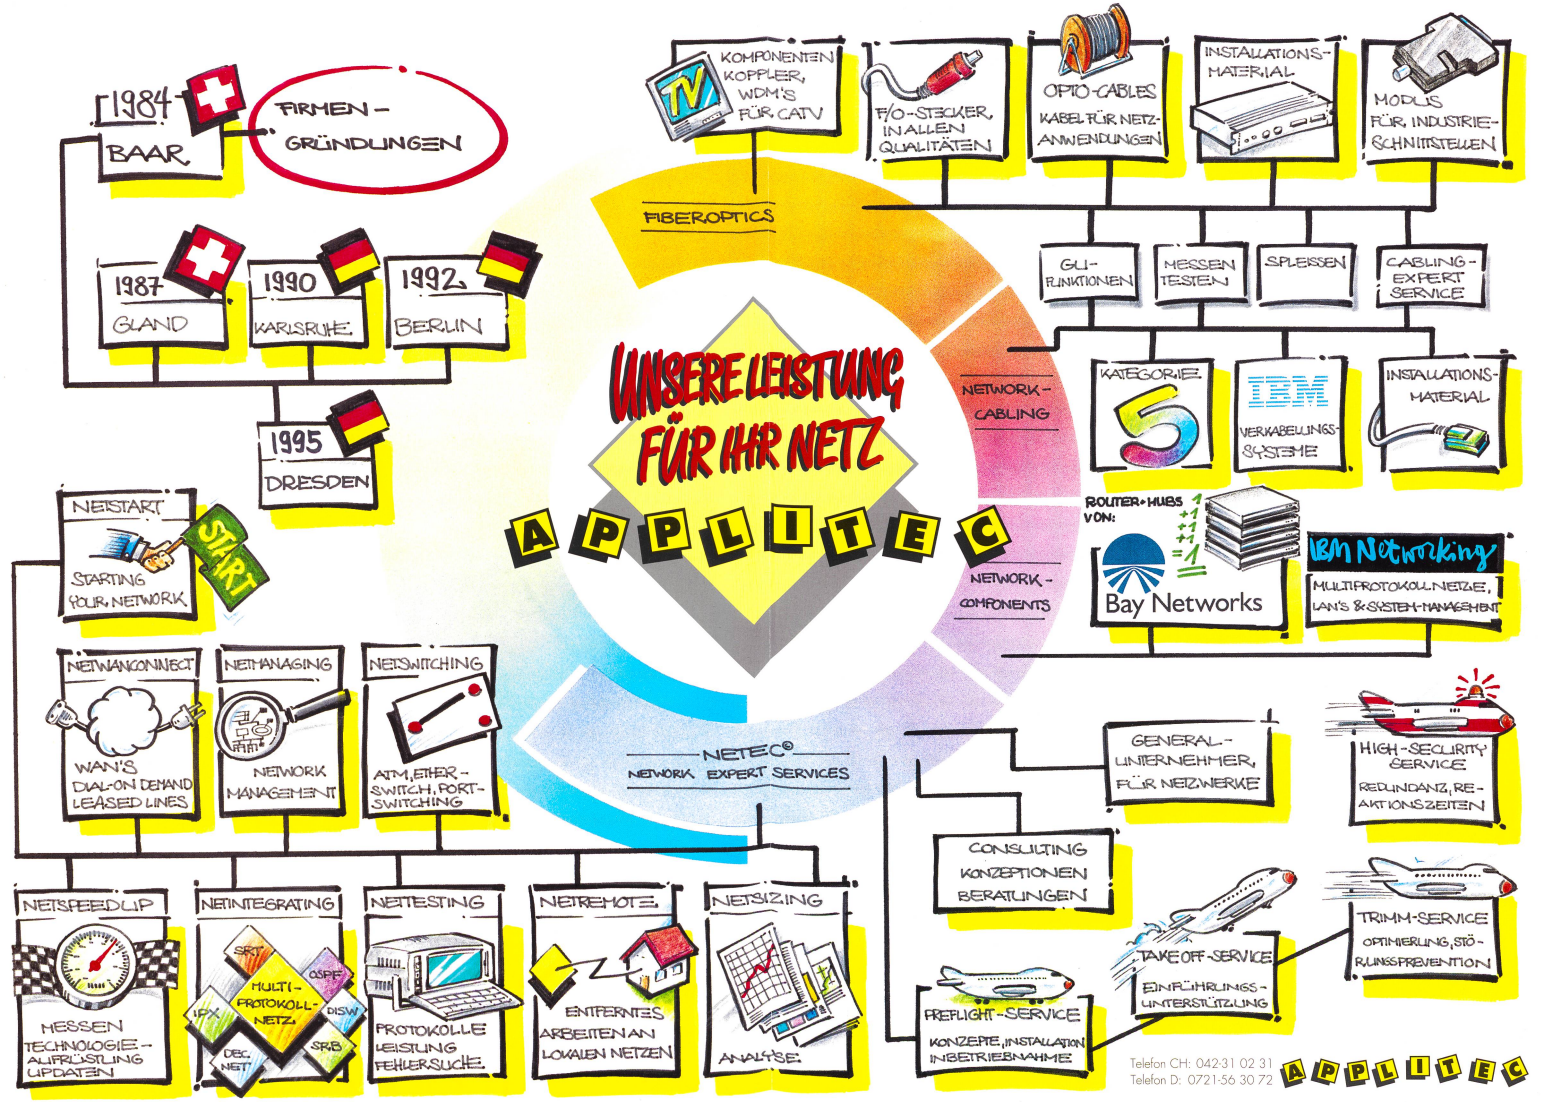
1984
BAAR

FIRMEN –
GRÜNDUNGEN

1987
GLAND

1990
KARLSRUHE

1992
BERLIN

1995
DRESDEN

KOMPONENTEN
KOPPLER,
WDM'S
FÜR CATV

TV

F/O-STECKER
IN ALLEN
QUALITÄTEN

OPTO-CABLES
KABEL FÜR NETZ-
ANWENDUNGEN

INSTALLATIONS-
MATERIAL

MODUS
FÜR INDUSTRIE-
SCHNITTSTELLEN

FIBEROPTICS

GU-
FUNKTIONEN

MESSEN
TESTEN

SPLEISSEN

CABLING-
EXPERT
SERVICE

NETWORK-
CABLING

KATEGORIE
5

IBM
VERKABELUNGS-
SYSTEME

INSTALLATIONS-
MATERIAL

UNSERE LEISTUNG
FÜR IHR NETZ

A P P L I T E C

ROUTER+HUBS
VON:

Bay Networks

IBM Networking
MULTIPROTOKOLLNETZE,
LAN'S & SYSTEM-MANAGEMENT

NETWORK-
COMPONENTS

NETSTART
START
STARTING
YOUR NETWORK

NETWANCONNECT
WAN'S
DIAL-ON DEMAND
LEASED LINES

NETMANAGING
NETWORK
MANAGEMENT

NETSWITCHING
ATM, ETHER-
SWITCH, PORT-
SWITCHING

NETEC©
NETWORK EXPERT SERVICES

GENERAL-
UNTERNEHMER
FÜR NETZWERKE

HIGH-SECURITY
SERVICE
REDUNDANZ, RE-
AKTIONSZEITEN

CONSULTING
KONZEPTIONEN
BERATUNGEN

NETSPEEDUP
MESSEN
TECHNOLOGIE-
AUFRÜSTUNG
UPDATEN

NETINTEGRATING
SPX
OSPF
MULTI-
PROTOKOLL-
NETZ
IPX
DISW
SRB
DEC
NET

NETTESTING
PROTOKOLLE
LEISTUNG
FEHLERSUCHE

NETREMOTE
ENTFERNTES
ARBEITEN AN
LOKALEN NETZEN

NETSIZING
ANALYSE

PREFLIGHT-SERVICE
KONZEPTE, INSTALLATION
INBETRIEBNAHME

TAKE OFF-SERVICE
EINFÜHRUNGS-
UNTERSTÜTZUNG

TRIMM-SERVICE
OPTIMIERUNG, STÖ-
RUNGSPREVENTION

Telefon CH: 042-31 02 31
Telefon D: 0721-56 30 72

A P P L I T E C